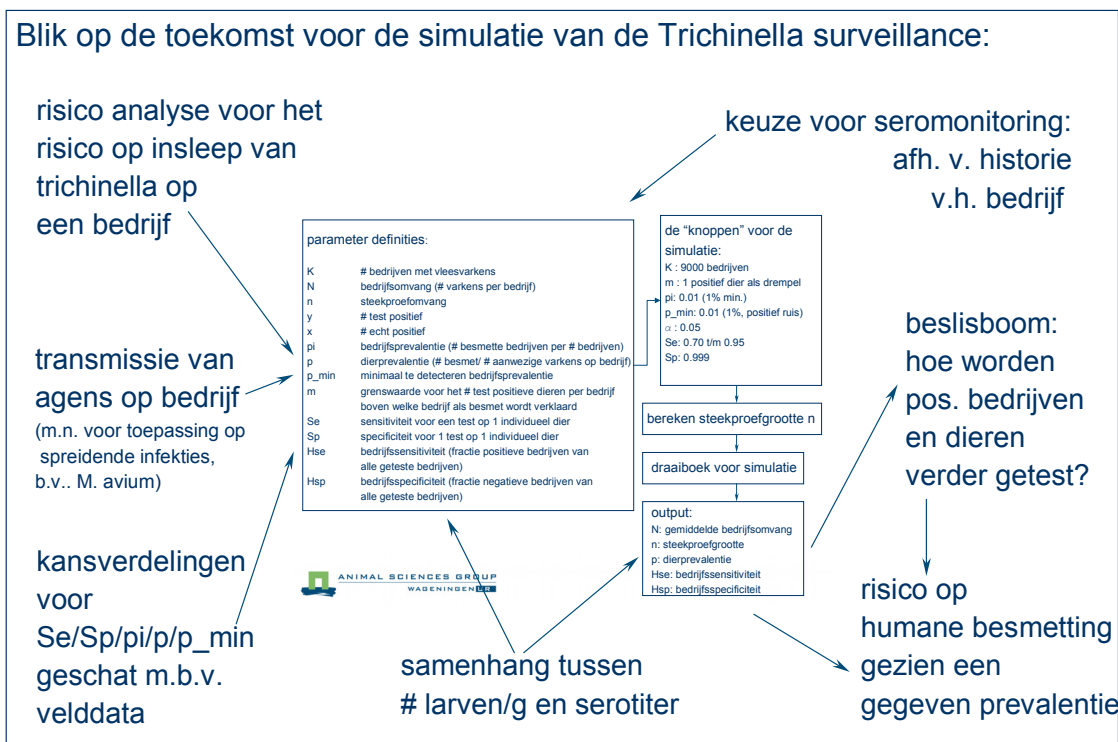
Blik op de toekomst voor de simulatie van de Trichinella surveillance:

risico analyse voor het risico op insleep van trichinella op een bedrijf

keuze voor seromonitoring: afh. v. historie v.h. bedrijf

parameter definities:

| | |
|---|---|
| K | # bedrijven met vleesvarkens |
| N | bedrijfsomvang (# varkens per bedrijf) |
| n | steekproefomvang |
| y | # test positief |
| x | # echt positief |
| pi | bedrijfsprevalentie (# besmette bedrijven per # bedrijven) |
| p | dierprevalentie (# besmet/ # aanwezige varkens op bedrijf) |
| p_min | minimaal te detecteren bedrijfsprevalentie |
| m | grenswaarde voor het # test positieve dieren per bedrijf boven welke bedrijf als besmet wordt verklaard |
| Se | sensitiviteit voor een test op 1 individueel dier |
| Sp | specificiteit voor 1 test op 1 individueel dier |
| Hse | bedrijfssensitiviteit (fractie positieve bedrijven van alle geteste bedrijven) |
| Hsp | bedrijfsspecificiteit (fractie negatieve bedrijven van alle geteste bedrijven) |

de "knoppen" voor de simulatie:
K : 9000 bedrijven
m : 1 positief dier als drempel
pi: 0.01 (1% min.)
p_min: 0.01 (1%, positief ruis)
$\alpha$ : 0.05
Se: 0.70 t/m 0.95
Sp: 0.999

bereken steekproefgrootte n

draaiboek voor simulatie

output:
N: gemiddelde bedrijfsomvang
n: steekproefgrootte
p: dierprevalentie
Hse: bedrijfssensitiviteit
Hsp: bedrijfsspecificiteit

transmissie van agens op bedrijf
(m.n. voor toepassing op spreidende infekties, b.v.. M. avium)

beslisboom: hoe worden pos. bedrijven en dieren verder getest?

ANIMAL SCIENCES GROUP
WAGENINGEN UR

kansverdelingen voor Se/Sp/pi/p/p_min geschat m.b.v. velddata

samenhang tussen # larven/g en serotiter

risico op humane besmetting gezien een gegeven prevalentie